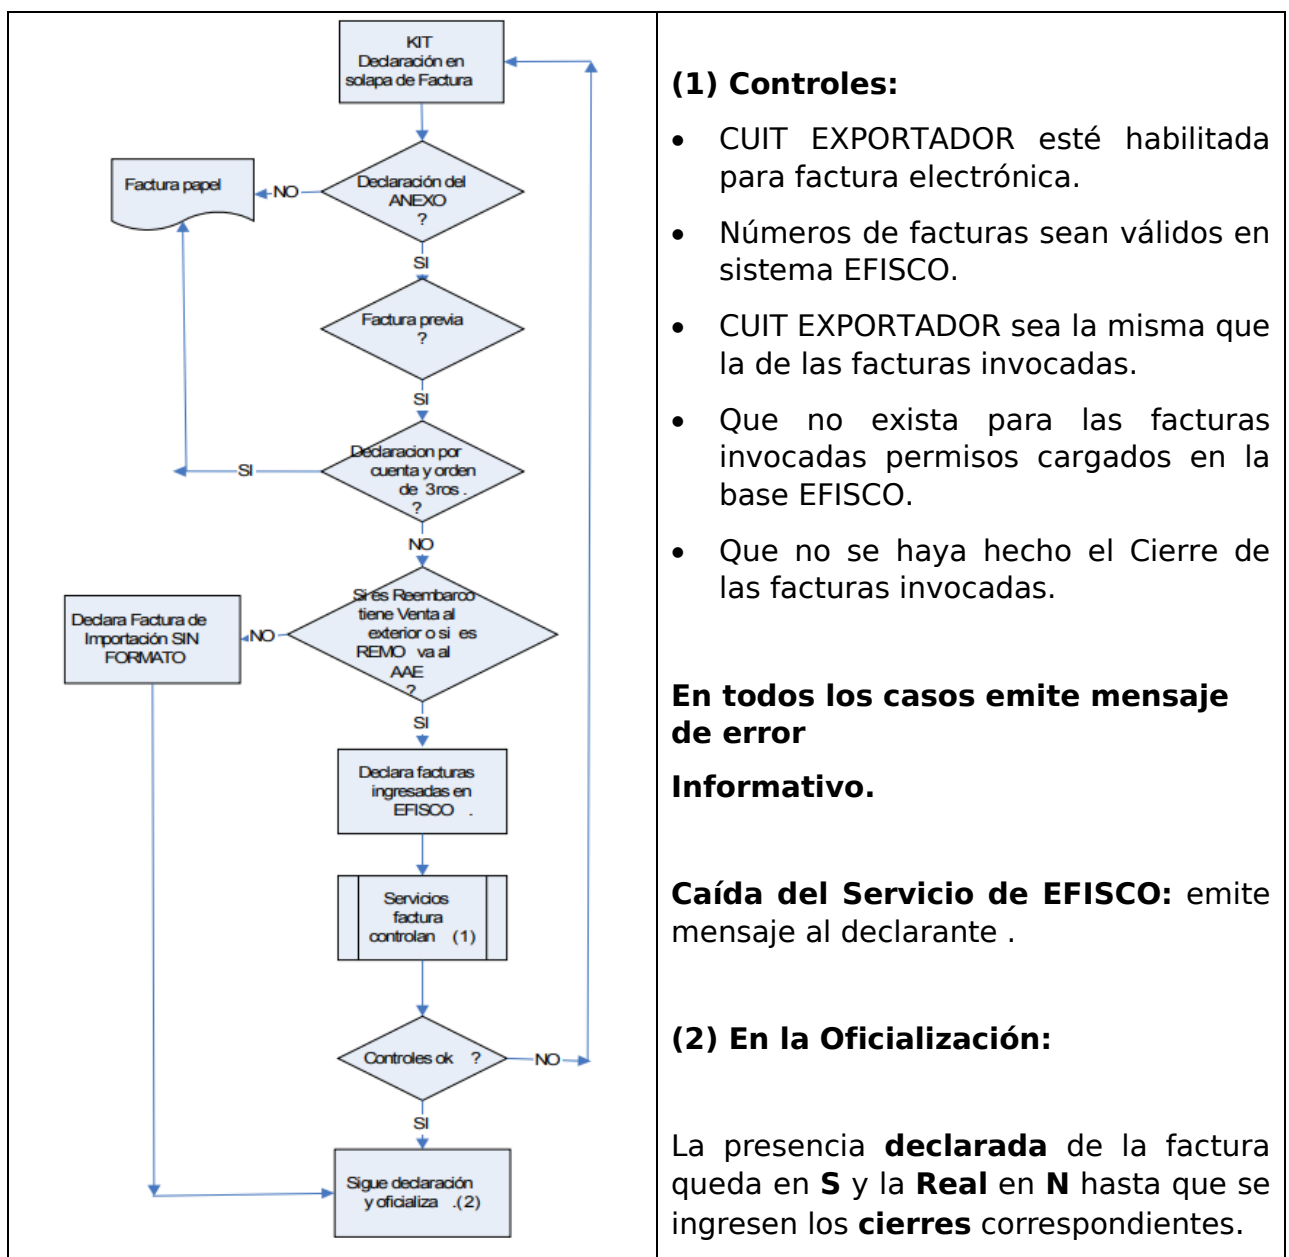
KIT
Declaración en solapa de Factura

Declaración del ANEXO ?

NO

Factura papel

SI

Factura previa ?

SI

Declaracion por cuenta y orden de 3ros . ?

SI

NO

Si es Reembarco tiene Venta al exterior o si es REMO va al AAE ?

NO

Declara Factura de Importación SIN FORMATO

SI

Declara facturas ingresadas en EFISCO .

Servicios factura controlan (1)

Controles ok ?

NO

SI

Sigue declaración y oficializa .(2)

(1) Controles:

• CUIT EXPORTADOR esté habilitada para factura electrónica.

• Números de facturas sean válidos en sistema EFISCO.

• CUIT EXPORTADOR sea la misma que la de las facturas invocadas.

• Que no exista para las facturas invocadas permisos cargados en la base EFISCO.

• Que no se haya hecho el Cierre de las facturas invocadas.

En todos los casos emite mensaje de error

Informativo.

Caída del Servicio de EFISCO: emite mensaje al declarante .

(2) En la Oficialización:

La presencia declarada de la factura queda en S y la Real en N hasta que se ingresen los cierres correspondientes.